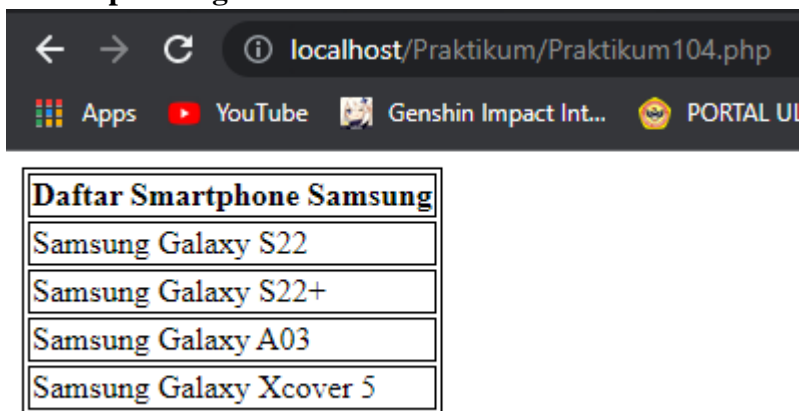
localhost/Praktikum/Praktikum104.php

Apps YouTube Genshin Impact Int... PORTAL UI

| Daftar Smartphone Samsung |
|---|
| Samsung Galaxy S22 |
| Samsung Galaxy S22+ |
| Samsung Galaxy A03 |
| Samsung Galaxy Xcover 5 |